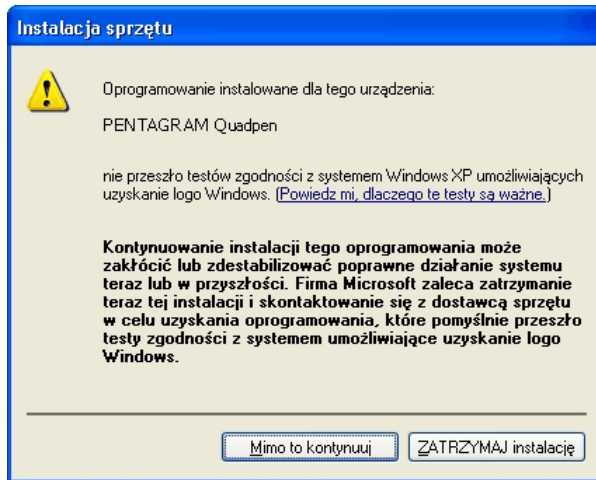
Instalacja sprzętu

Oprogramowanie instalowane dla tego urządzenia:

PENTAGRAM Quadpen

nie przeszło testów zgodności z systemem Windows XP umożliwiających uzyskanie logo Windows. (Powiedz mi, dlaczego te testy są ważne.)

Kontynuowanie instalacji tego oprogramowania może zakłócić lub zdestabilizować poprawne działanie systemu teraz lub w przyszłości. Firma Microsoft zaleca zatrzymanie teraz tej instalacji i skontaktowanie się z dostawcą sprzętu w celu uzyskania oprogramowania, które pomyślnie przeszło testy zgodności z systemem umożliwiające uzyskanie logo Windows.

Mimo to kontynuuj

ZATRZYMAJ instalację